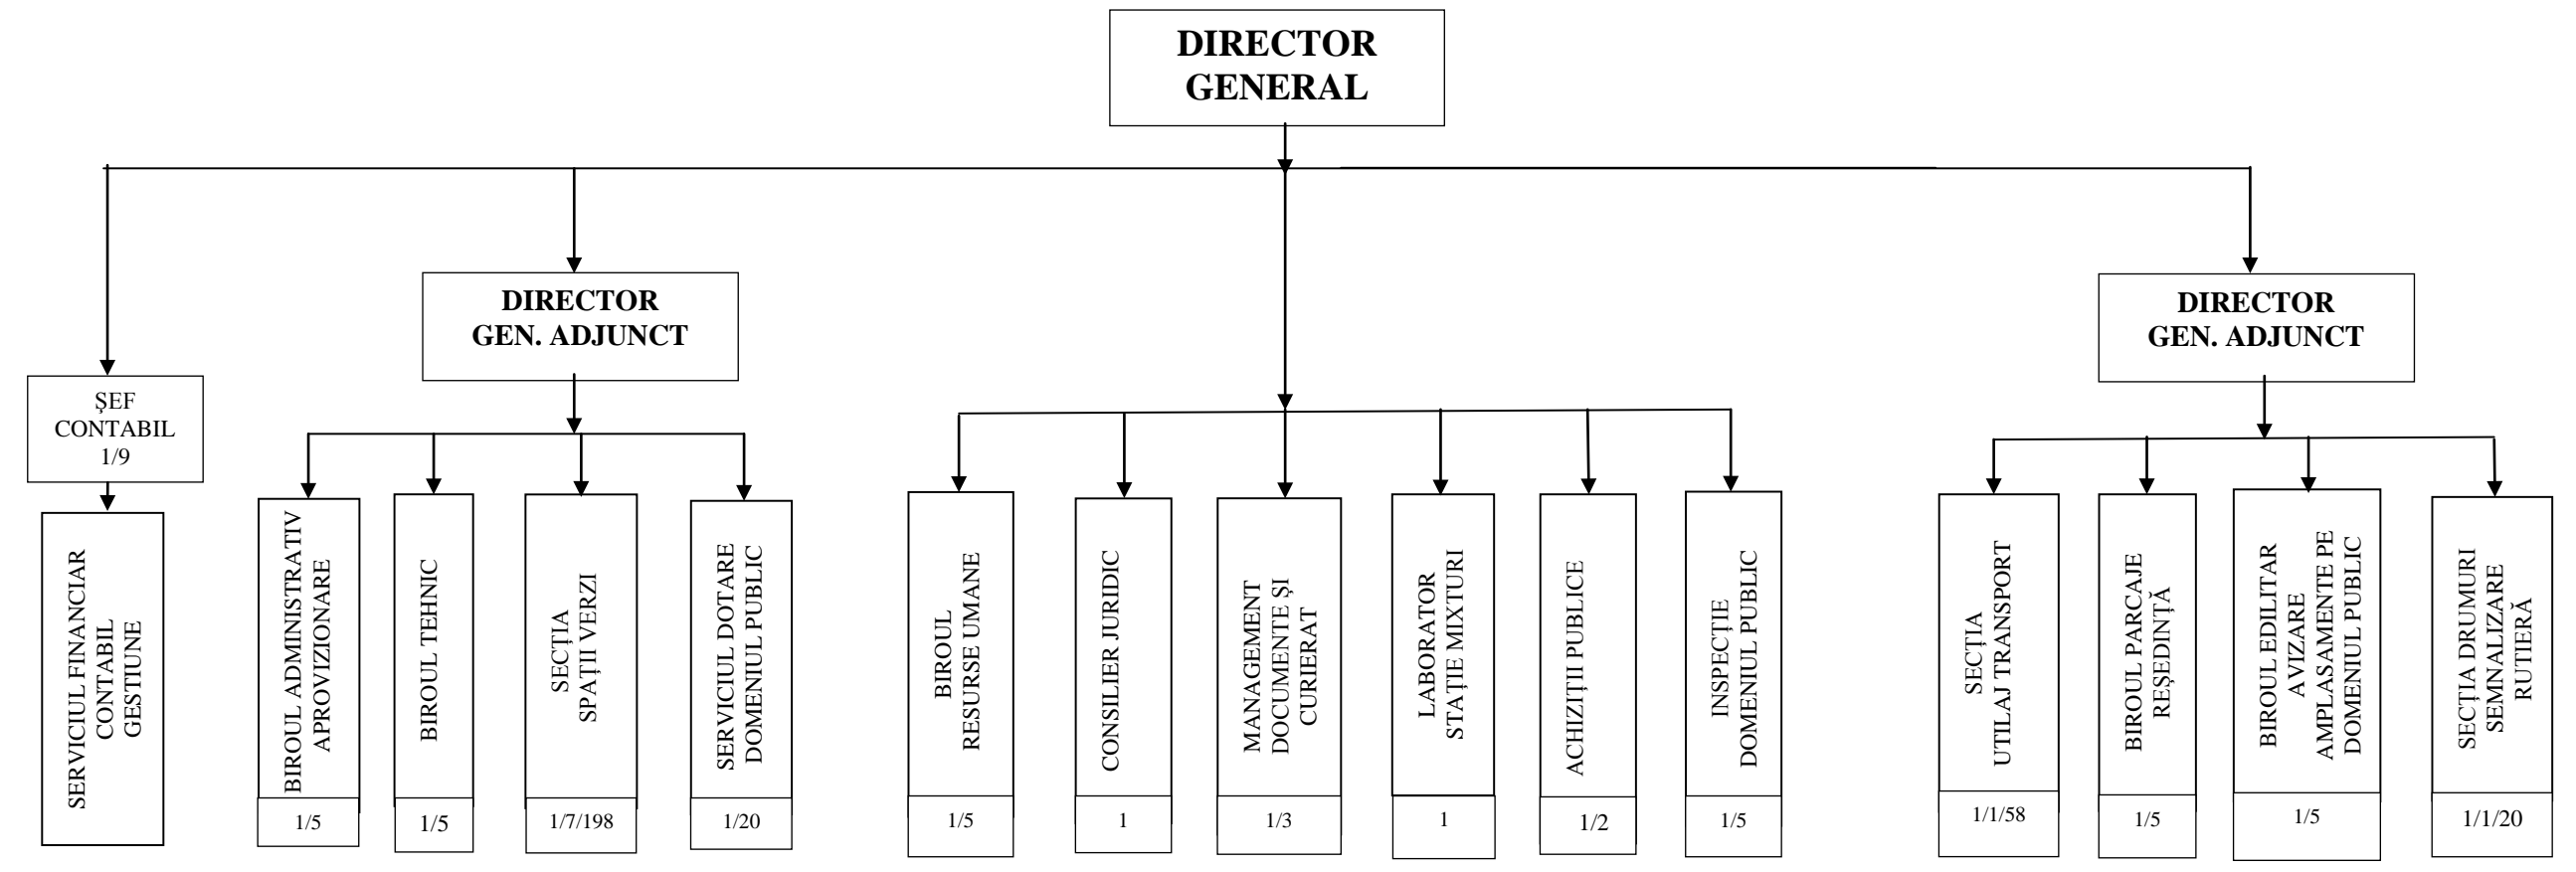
DIRECTOR GENERAL

ŞEF CONTABIL 1/9

SERVICIUL FINANCIAR CONTABIL GESTIUNE

DIRECTOR GEN. ADJUNCT

BIROUL ADMINISTRATIV APROVIZIONARE
1/5

BIROUL TEHNIC
1/5

SECȚIA SPAȚII VERZI
1/7/198

SERVICIUL DOTARE DOMENIUL PUBLIC
1/20

BIROUL RESURSE UMANE
1/5

CONSILIER JURIDIC
1

MANAGEMENT DOCUMENTE ȘI CURIERAT
1/3

LABORATOR STAȚIE MIXTURI
1

ACHIZIȚII PUBLICE
1/2

INSPECȚIE DOMENIUL PUBLIC
1/5

DIRECTOR GEN. ADJUNCT

SECȚIA UTILAJ TRANSPORT
1/1/58

BIROUL PARCAJE REȘEDINȚĂ
1/5

BIROUL EDILITAR AVIZARE AMPLASAMENTE PE DOMENIUL PUBLIC
1/5

SECȚIA DRUMURI SEMNALIZARE RUTIERĂ
1/1/20